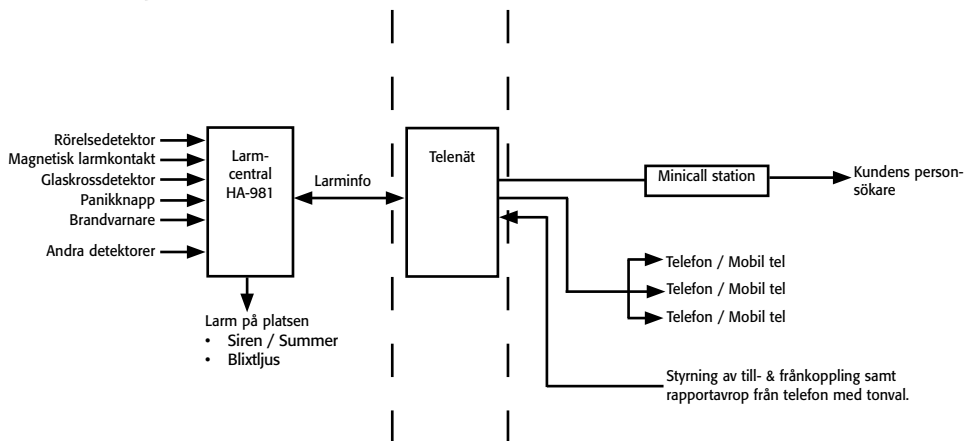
Rörelsedetektor
Magnetisk larmkontakt
Glaskrossdetektor
Panikknapp
Brandvarnare
Andra detektorer

Larm-
central
HA-981

Larminfo

Telenät

Minicall station

Kundens personsökare

Telefon / Mobil tel
Telefon / Mobil tel
Telefon / Mobil tel

Larm på platsen
• Siren / Summer
• Blixtljus

Styrning av till- & frånkoppling samt rapportavrop från telefon med tonval.